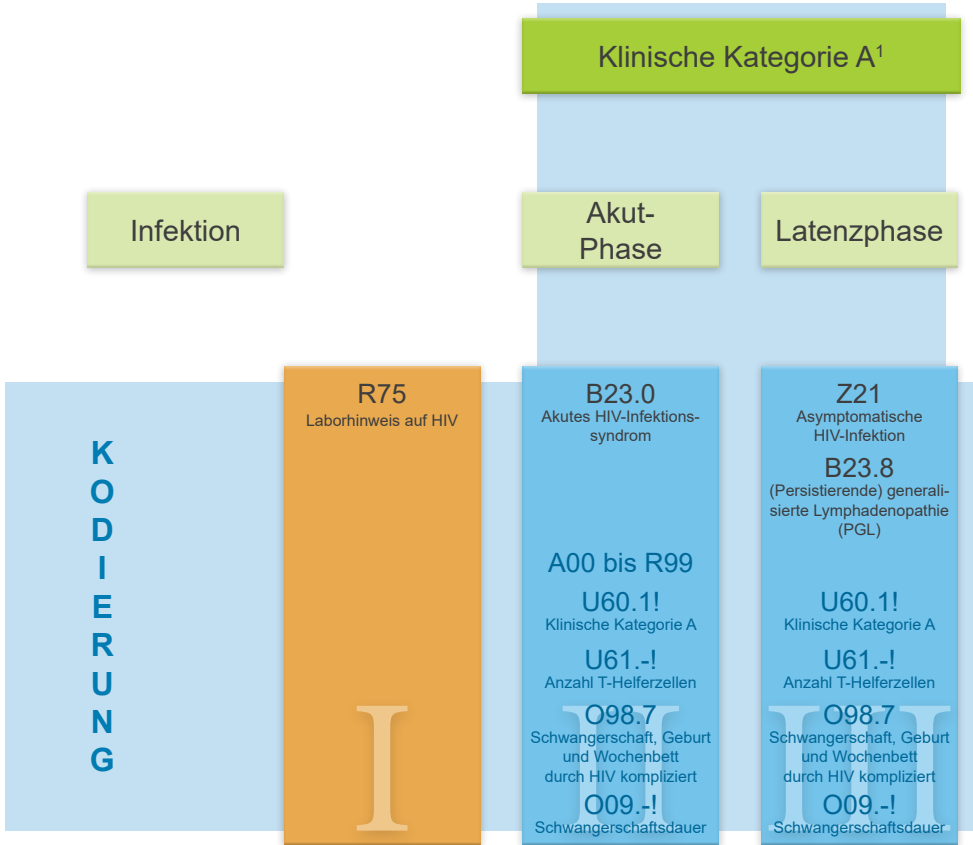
Klinische Kategorie A$^1$

Infektion

Akut-Phase

Latenzphase

KODIERUNG

R75
Laborhinweis auf HIV

I

B23.0
Akutes HIV-Infektionssyndrom

A00 bis R99

U60.1!
Klinische Kategorie A

U61.-!
Anzahl T-Helferzellen

O98.7
Schwangerschaft, Geburt und Wochenbett durch HIV kompliziert

O09.-!
Schwangerschaftsdauer

II

Z21
Asymptomatische HIV-Infektion

B23.8
(Persistierende) generalisierte Lymphadenopathie (PGL)

U60.1!
Klinische Kategorie A

U61.-!
Anzahl T-Helferzellen

O98.7
Schwangerschaft, Geburt und Wochenbett durch HIV kompliziert

O09.-!
Schwangerschaftsdauer

III